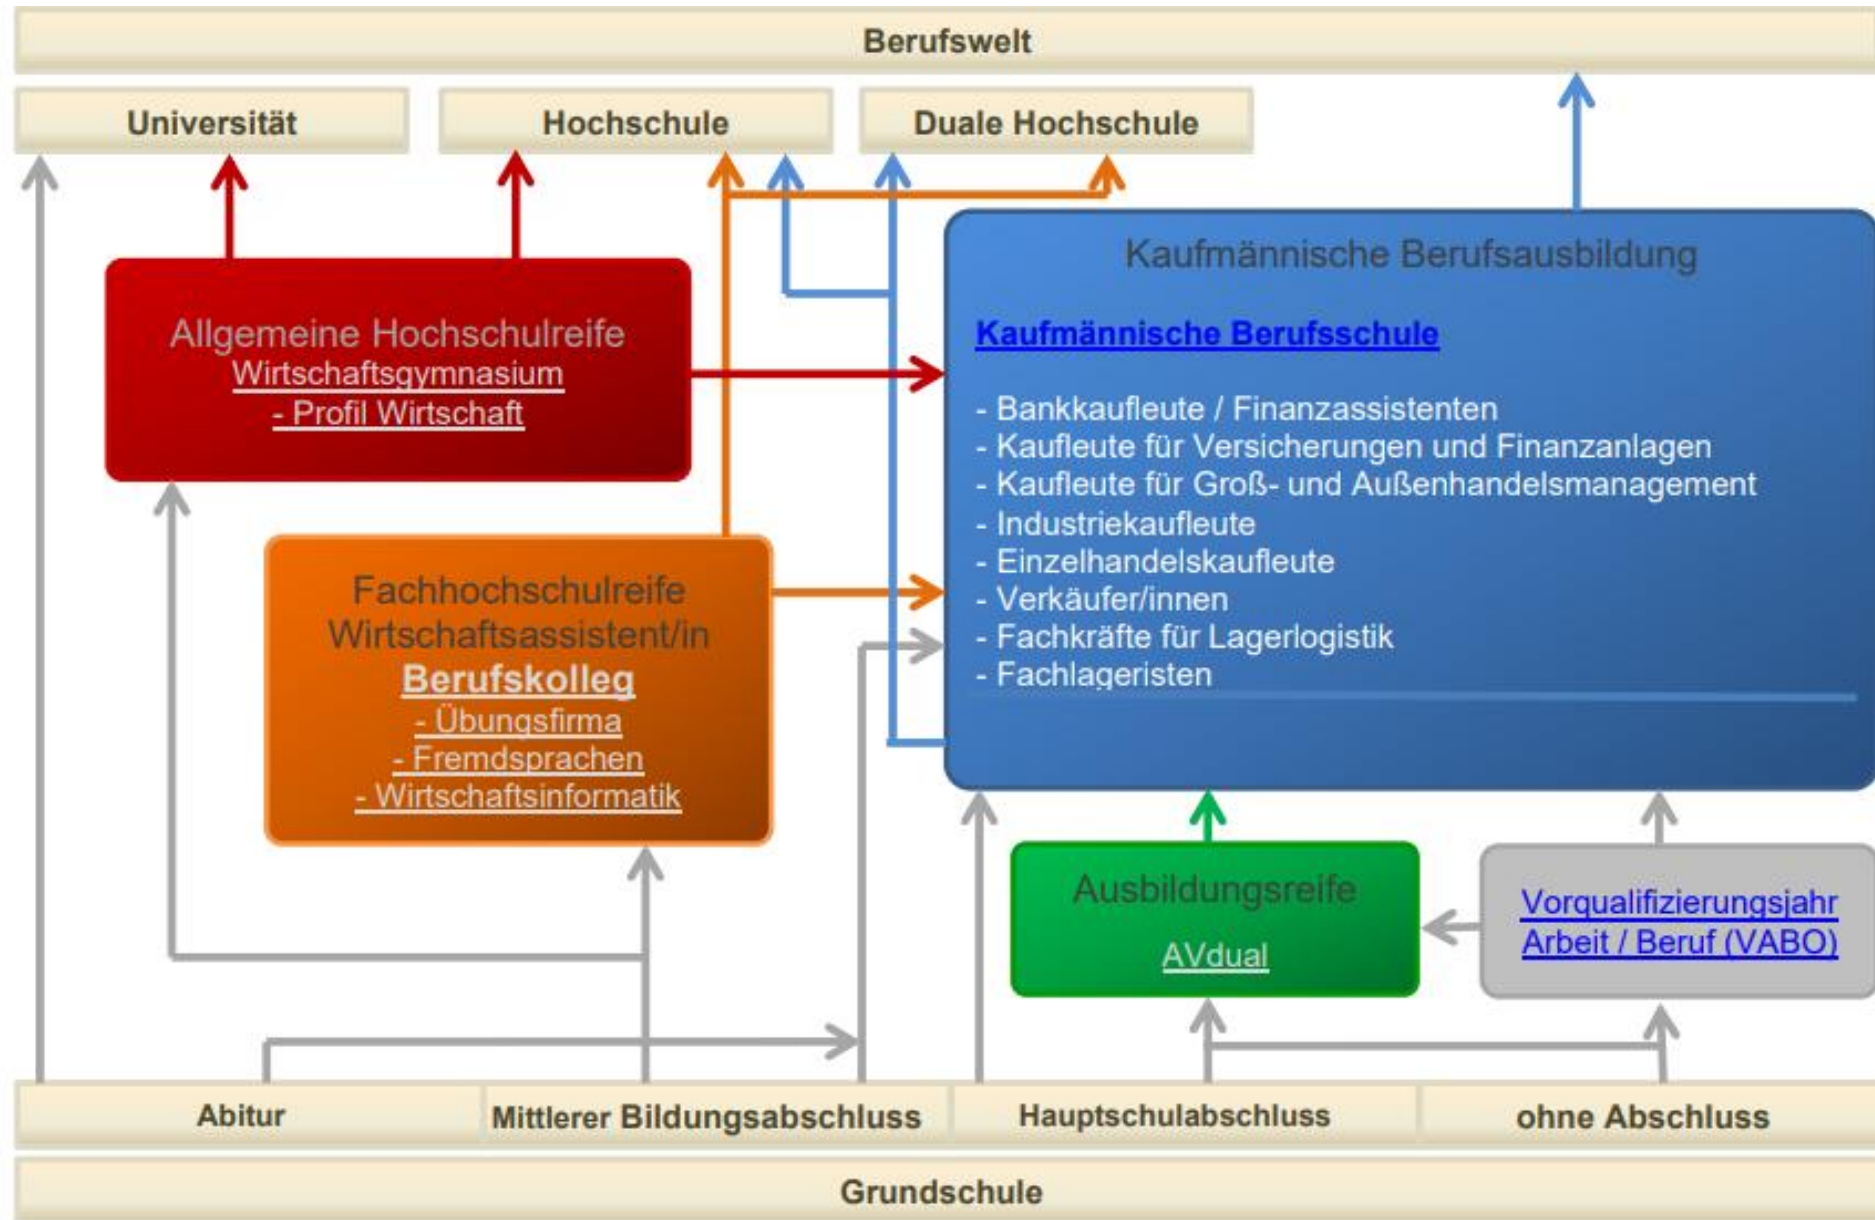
Berufswelt

Universität

Hochschule

Duale Hochschule

Allgemeine Hochschulreife
Wirtschaftsgymnasium
- Profil Wirtschaft

Fachhochschulreife
Wirtschaftsassistent/in
Berufskolleg
- Übungsfirma
- Fremdsprachen
- Wirtschaftsinformatik

Kaufmännische Berufsausbildung

Kaufmännische Berufsschule

- Bankkaufleute / Finanzassistenten
- Kaufleute für Versicherungen und Finanzanlagen
- Kaufleute für Groß- und Außenhandelsmanagement
- Industriekaufleute
- Einzelhandelskaufleute
- Verkäufer/innen
- Fachkräfte für Lagerlogistik
- Fachlageristen

Ausbildungsreife
AVdual

Vorqualifizierungsjahr Arbeit / Beruf (VABO)

Abitur

Mittlerer Bildungsabschluss

Hauptschulabschluss

ohne Abschluss

Grundschule